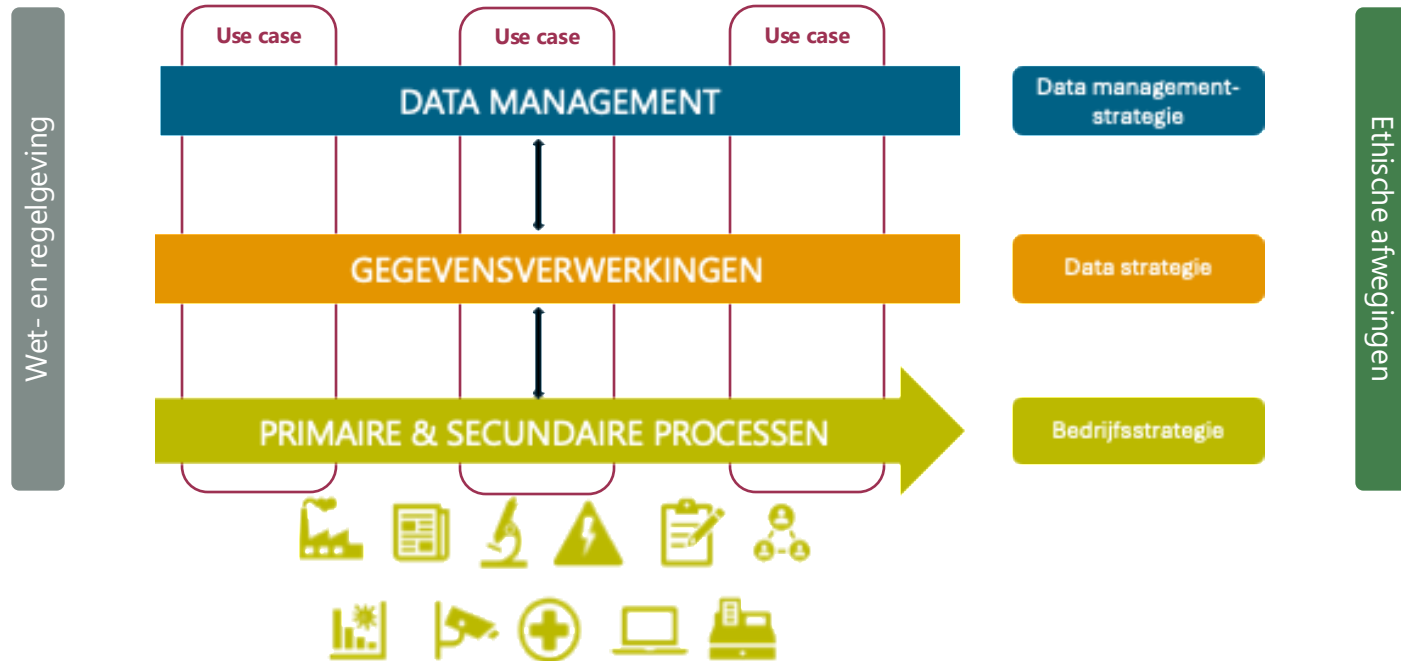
Wet- en regelgeving

Use case

Use case

Use case

DATA MANAGEMENT

Data management-strategie

GEGEVENSVERWERKINGEN

Data strategie

PRIMAIRE & SECUNDAIRE PROCESSEN

Bedrijfsstrategie

Ethische afwegingen